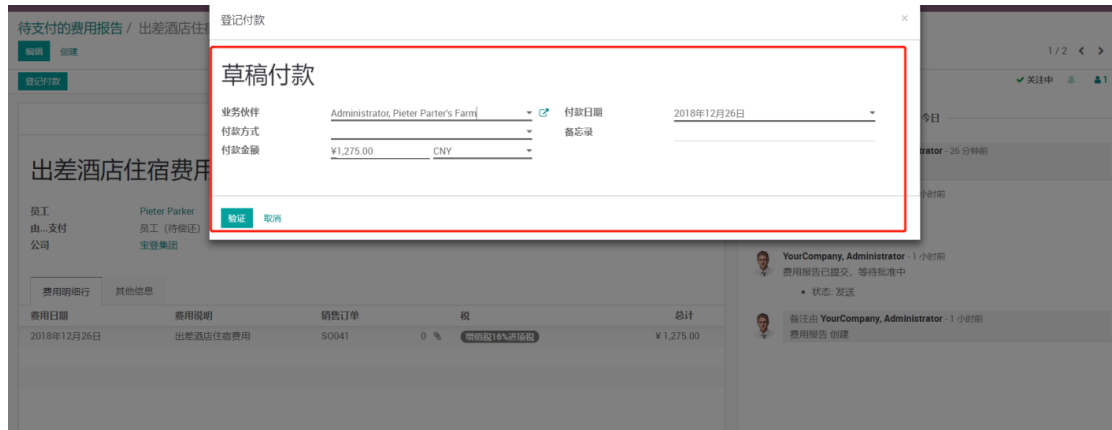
待支付的费用报告 / 出差酒店住宿

编辑 创建

登记付款

出差酒店住宿费用

员工 Pieter Parker
由...支付 员工（待偿还）
公司 宝登集团

费用明细行 其他信息

| 费用日期 | 费用说明 | 销售订单 | | 税 | 总计 |
|---|---|---|---|---|---|
| 2018年12月26日 | 出差酒店住宿费用 | SO041 | 0 | 增值税16%进项税 | ¥ 1,275.00 |

1 / 2

✔关注中 1

今日

trator - 26 分钟前

小时前

YourCompany, Administrator - 1 小时前
费用报告已提交，等待批准中
• 状态: 发送

备注由 YourCompany, Administrator - 1 小时前
费用报告 创建

登记付款 ×

草稿付款

业务伙伴 Administrator, Pieter Parter's Farm
付款方式
付款金额 ¥1,275.00 CNY
付款日期 2018年12月26日
备忘录

验证 取消